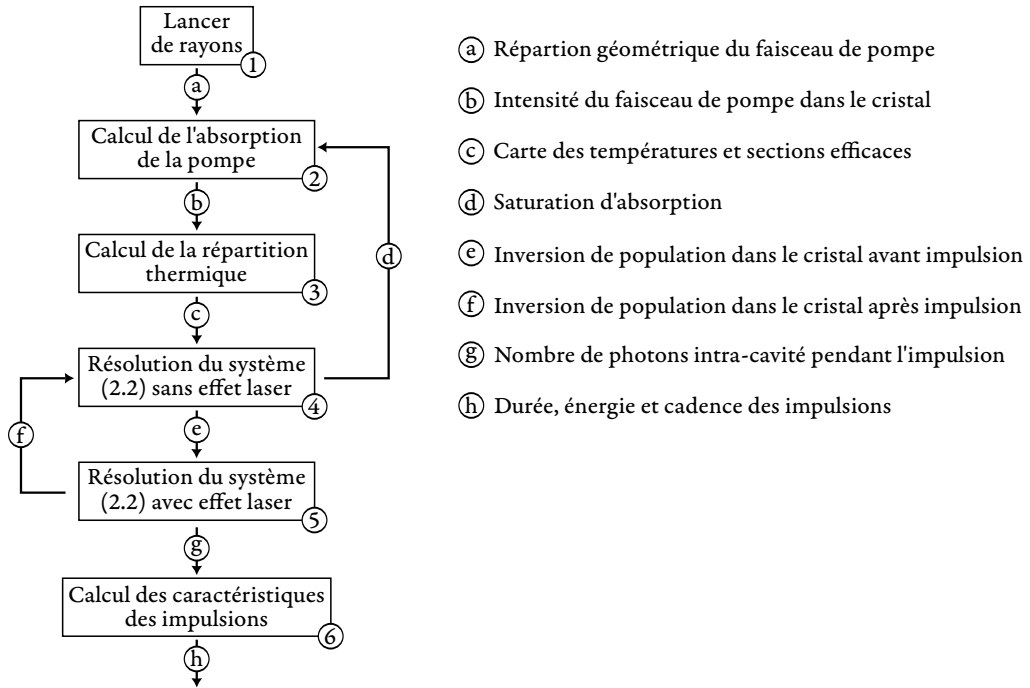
Lancer de rayons ①

ⓐ

Calcul de l'absorption de la pompe ②

ⓑ

Calcul de la répartition thermique ③

ⓒ

Résolution du système (2.2) sans effet laser ④

ⓓ

ⓔ

ⓕ

Résolution du système (2.2) avec effet laser ⑤

ⓖ

Calcul des caractéristiques des impulsions ⑥

ⓗ

ⓐ Répartion géométrique du faisceau de pompe

ⓑ Intensité du faisceau de pompe dans le cristal

ⓒ Carte des températures et sections efficaces

ⓓ Saturation d'absorption

ⓔ Inversion de population dans le cristal avant impulsion

ⓕ Inversion de population dans le cristal après impulsion

ⓖ Nombre de photons intra-cavité pendant l'impulsion

ⓗ Durée, énergie et cadence des impulsions